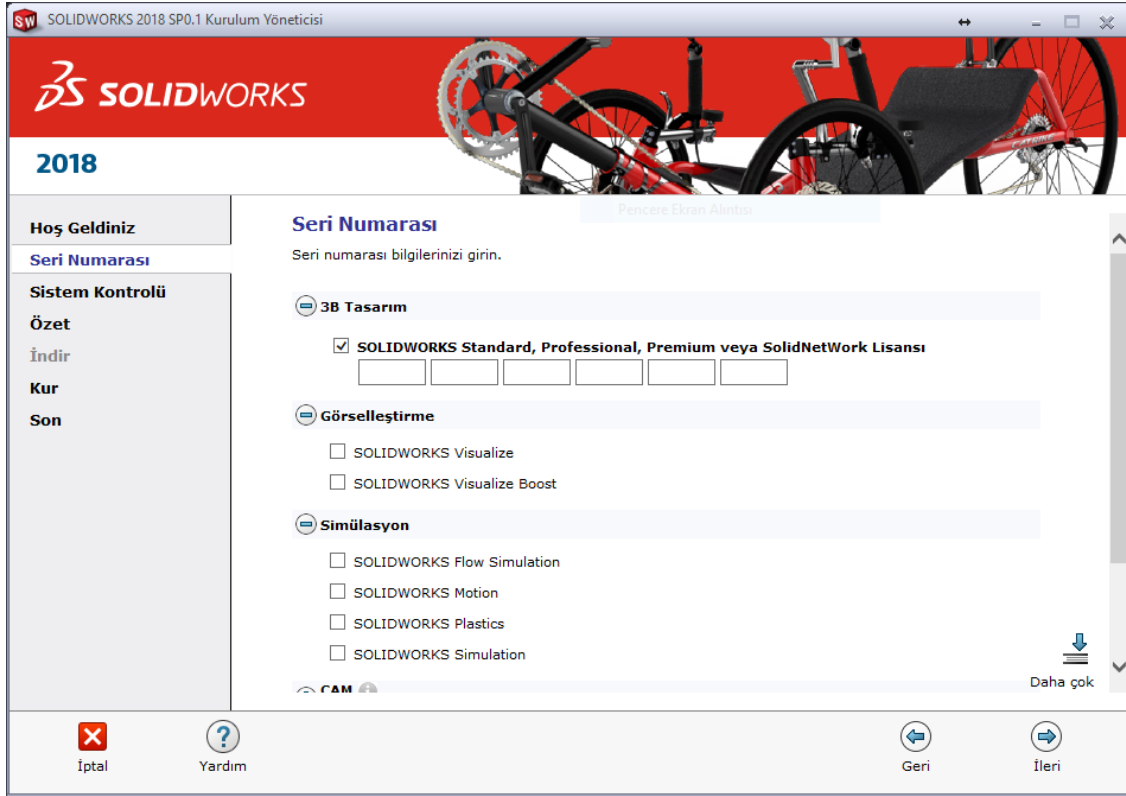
SOLIDWORKS 2018 SP0.1 Kurulum Yöneticisi

SOLIDWORKS

2018

Pencere Ekran Alıntısı

Hoş Geldiniz
Seri Numarası
Sistem Kontrolü
Özet
İndir
Kur
Son

Seri Numarası

Seri numarası bilgilerinizi girin.

3B Tasarım

SOLIDWORKS Standard, Professional, Premium veya SolidNetWork Lisansı

Görselleştirme

SOLIDWORKS Visualize

SOLIDWORKS Visualize Boost

Simülasyon

SOLIDWORKS Flow Simulation

SOLIDWORKS Motion

SOLIDWORKS Plastics

SOLIDWORKS Simulation

CAM

Daha çok

İptal Yardım Geri İleri